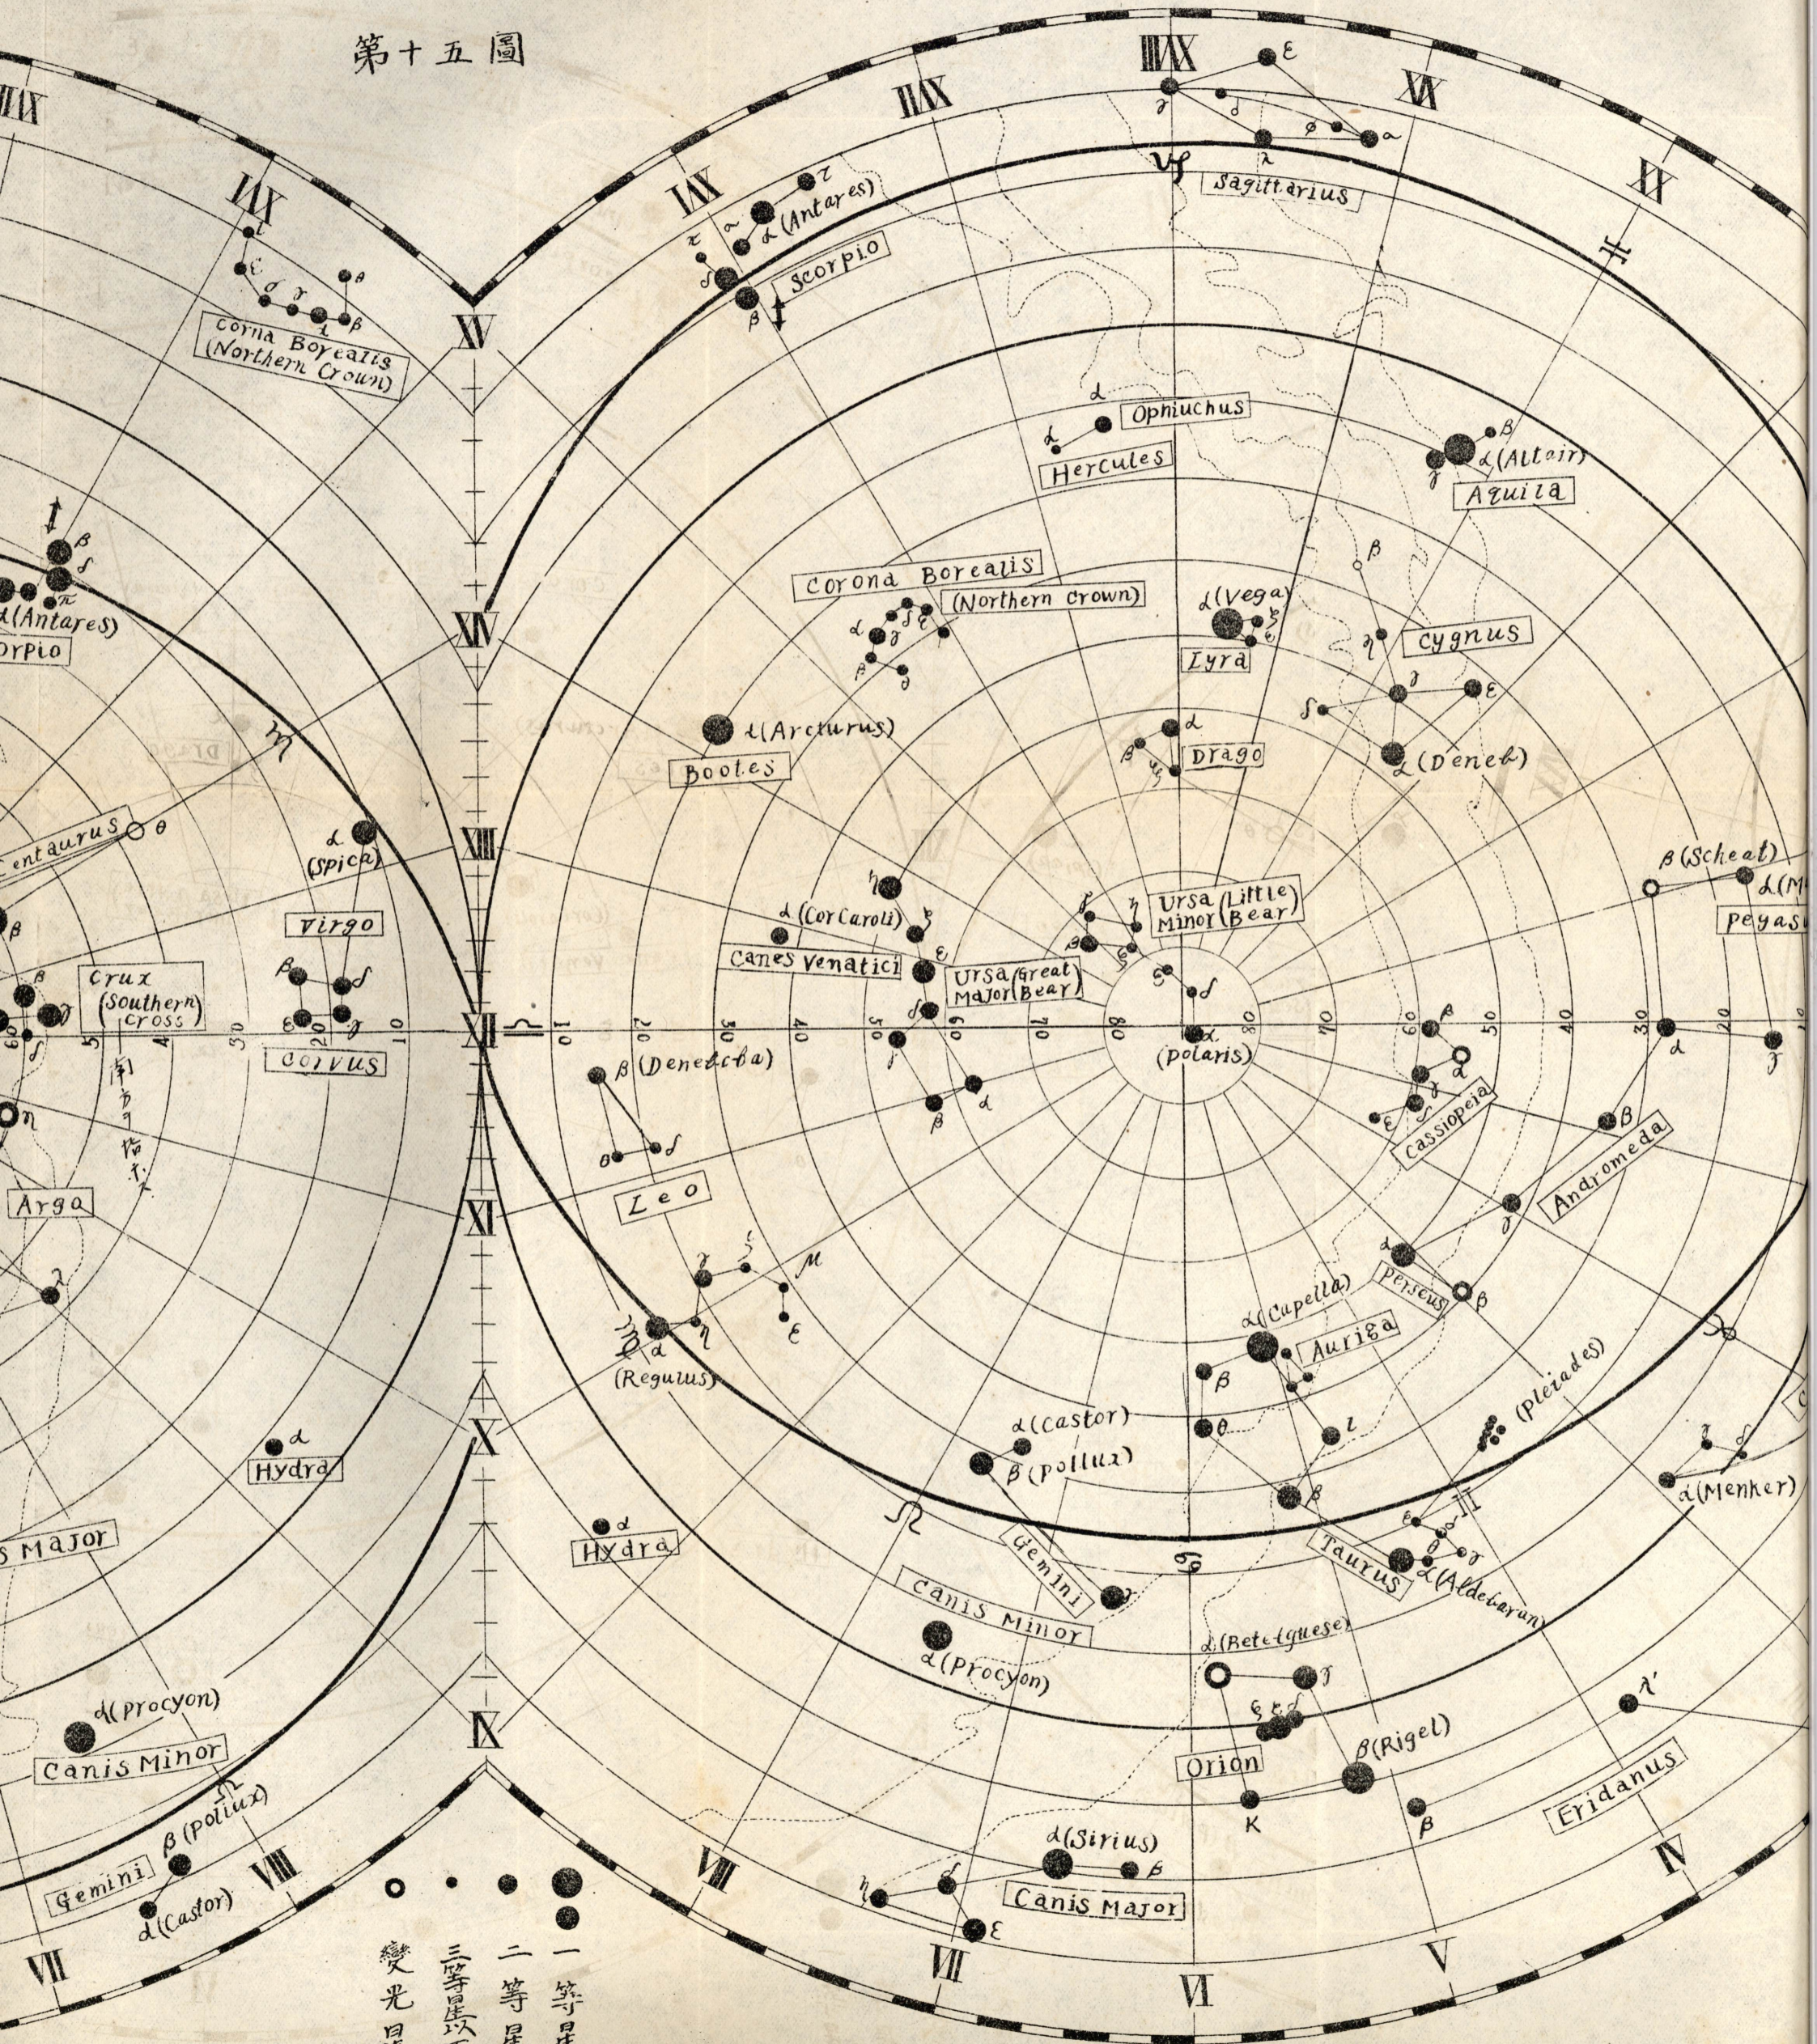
第十五圖

XVIII XVII XVI XV XIV XIII XII XI X IX VIII VII VI V IV

Corna Borealis (Northern Crown)
(Antares)
Scorpio
Sagittarius
Ophiuchus
Hercules
(Altair)
Aquila
Corona Borealis (Northern Crown)
α(Vega)
Lyra
Cygnus
α(Arcturus)
Bootes
Drago
α(Denel)
Centaurus
α(Spica)
Virgo
Ursa Minor (Little Bear)
β(Scheat)
Peyas
α(Cor Caroli)
Canes Venatici
Ursa Major (Great Bear)
Crux (Southern Cross)
Corvus
β(Denebola)
(polaris)
Cassiopeia
Andromeda
Argo
Leo
Perseus
α(Capella)
Auriga
(Regulus)
(pleiades)
α(Castor)
β(Pollux)
Hydra
Hydra
α(Menker)
Gemini
Taurus
α(Aldebaran)
Canis Minor
α(Procyon)
α(Betelguese)
Orion
β(Rigel)
Canis Minor
α(Procyon)
Eridanus
β(pollux)
α(Sirius)
Canis Major
Gemini
α(Castor)
Canis Major

10 20 30 40 50 60 70 80 80 70 60 50 40 30 20 10

一等星
二等星
三等星以下
變光星